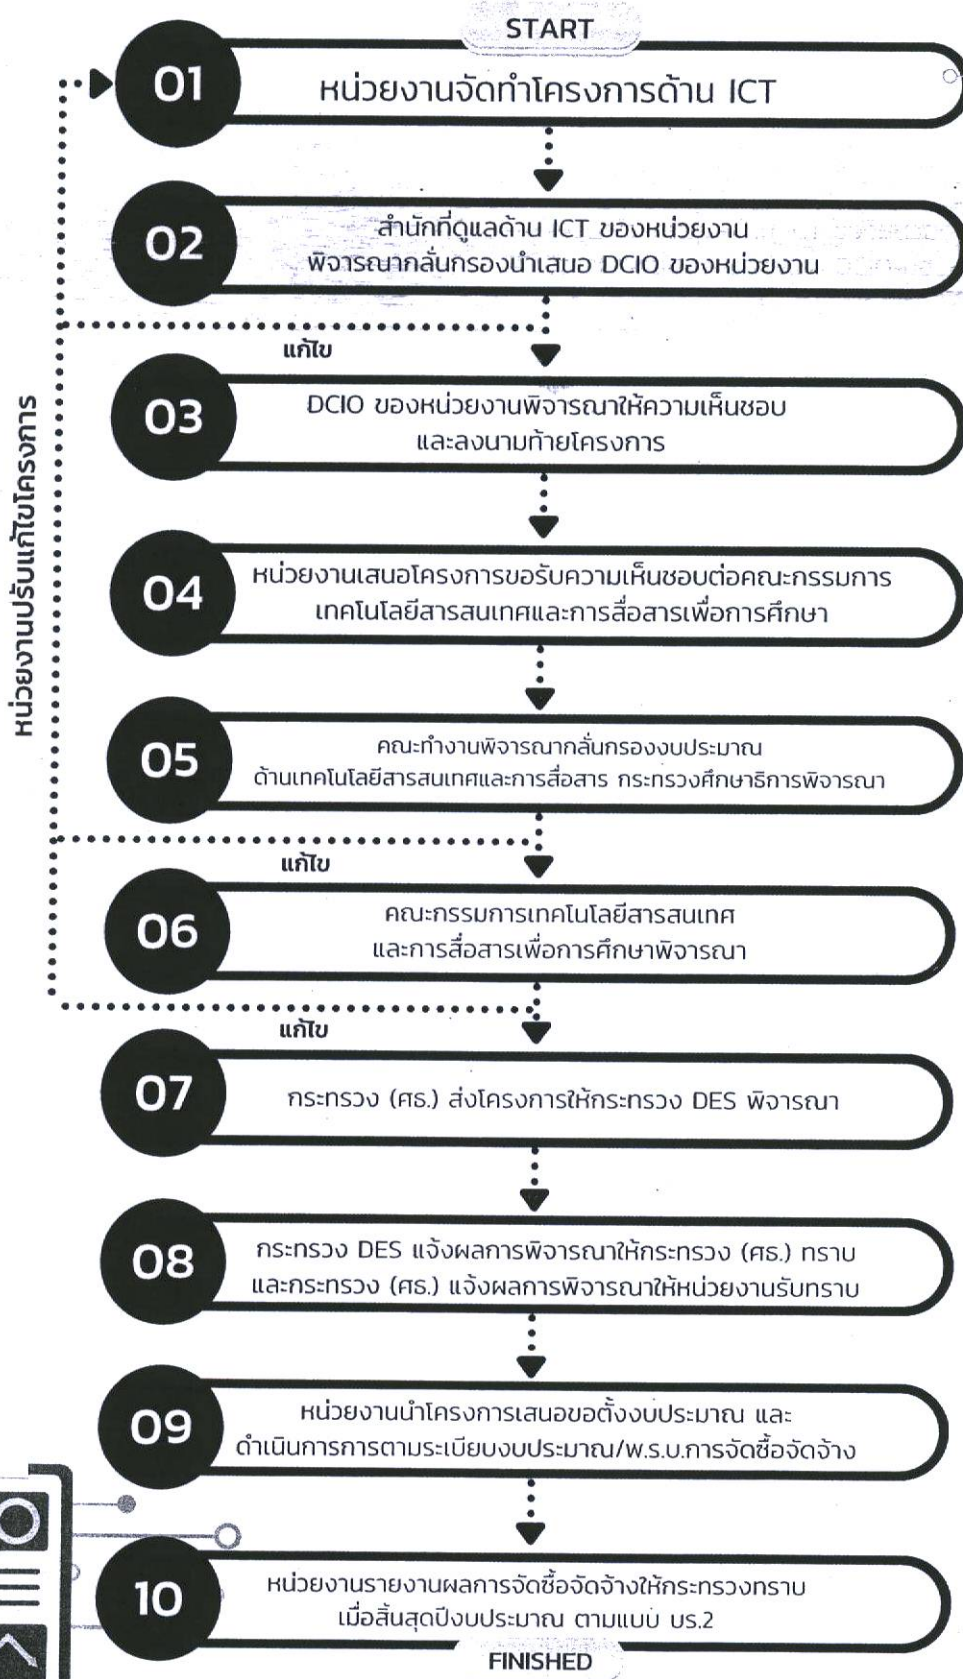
START

01 หน่วยงานจัดทำโครงการด้าน ICT

02 สำนักที่ดูแลด้าน ICT ของหน่วยงาน พิจารณากลั่นกรองนำเสนอ DCIO ของหน่วยงาน

แก้ไข

03 DCIO ของหน่วยงานพิจารณาให้ความเห็นชอบ และลงนามท้ายโครงการ

04 หน่วยงานเสนอโครงการขอรับความเห็นชอบต่อคณะกรรมการ เทคโนโลยีสารสนเทศและการสื่อสารเพื่อการศึกษา

05 คณะทำงานพิจารณากลั่นกรองงบประมาณ ด้านเทคโนโลยีสารสนเทศและการสื่อสาร กระทรวงศึกษาธิการพิจารณา

แก้ไข

06 คณะกรรมการเทคโนโลยีสารสนเทศ และการสื่อสารเพื่อการศึกษาพิจารณา

แก้ไข

07 กระทรวง (ศธ.) ส่งโครงการให้กระทรวง DES พิจารณา

08 กระทรวง DES แจ้งผลการพิจารณาให้กระทรวง (ศธ.) ทราบ และกระทรวง (ศธ.) แจ้งผลการพิจารณาให้หน่วยงานรับทราบ

09 หน่วยงานนำโครงการเสนอขอตั้งงบประมาณ และ ดำเนินการการตามระเบียบงบประมาณ/พ.ร.บ.การจัดซื้อจัดจ้าง

10 หน่วยงานรายงานผลการจัดซื้อจัดจ้างให้กระทรวงทราบ เมื่อสิ้นสุดปีงบประมาณ ตามแบบ บร.2

FINISHED

หน่วยงานปรับแก้ไขโครงการ